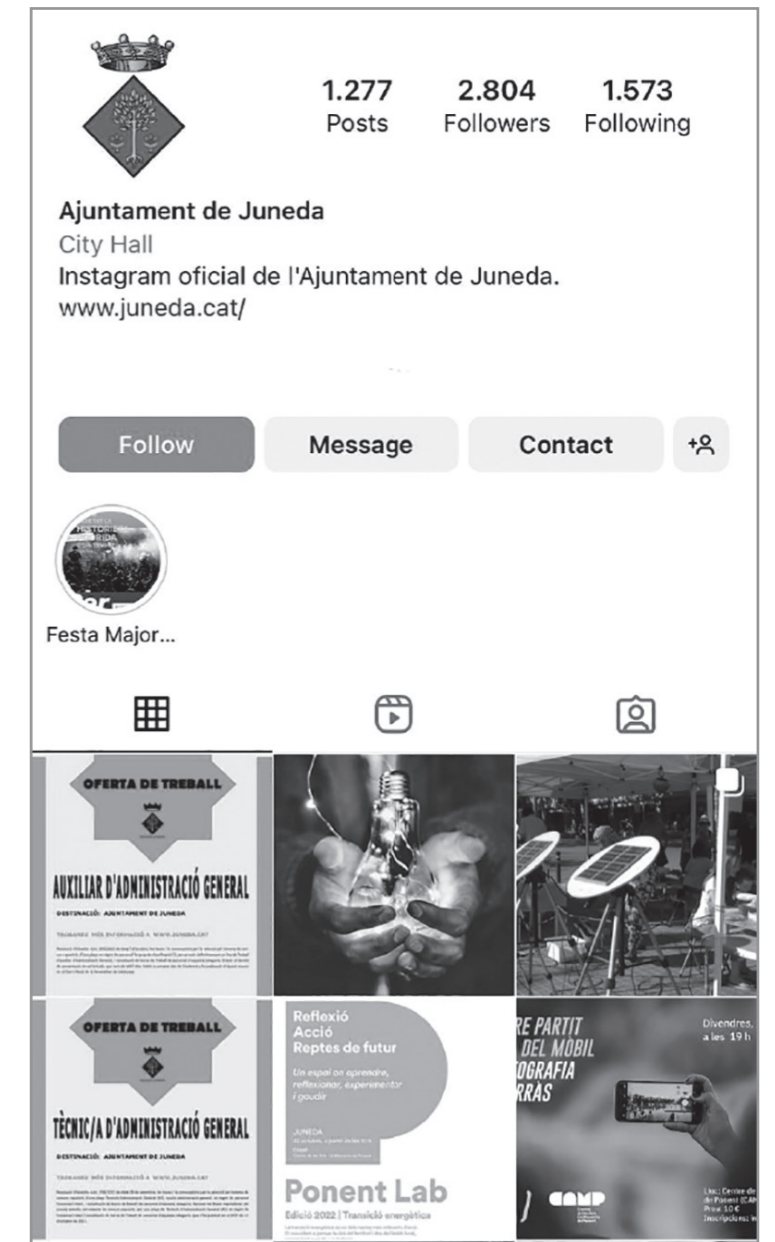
1.277
Posts

2.804
Followers

1.573
Following

Ajuntament de Juneda
City Hall
Instagram oficial de l'Ajuntament de Juneda.
www.juneda.cat/

Follow
Message
Contact

Festa Major...

OFERTA DE TREBALL
AUXILIAR D'ADMINISTRACIÓ GENERAL
DESTINACIÓ: AJUNTAMENT DE JUNEDA
TROBAREU MÉS INFORMACIÓ A WWW.JUNEDA.CAT
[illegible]

OFERTA DE TREBALL
TÈCNIC/A D'ADMINISTRACIÓ GENERAL
DESTINACIÓ: AJUNTAMENT DE JUNEDA
TROBAREU MÉS INFORMACIÓ A WWW.JUNEDA.CAT
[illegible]

Reflexió
Acció
Reptes de futur
Un espai on aprendre, reflexionar, experimentar i gaudir
JUNEDA
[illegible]
Ponent Lab
Edició 2022 | Transició energètica
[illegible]

RE PARTIT
DEL MÒBIL
OGRAFIA
RRÀS
Divendres,
a les 19 h
CAMP
Lloc: Centre de
de Ponent (CAM
Preu: 10 €
Inscripcions: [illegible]